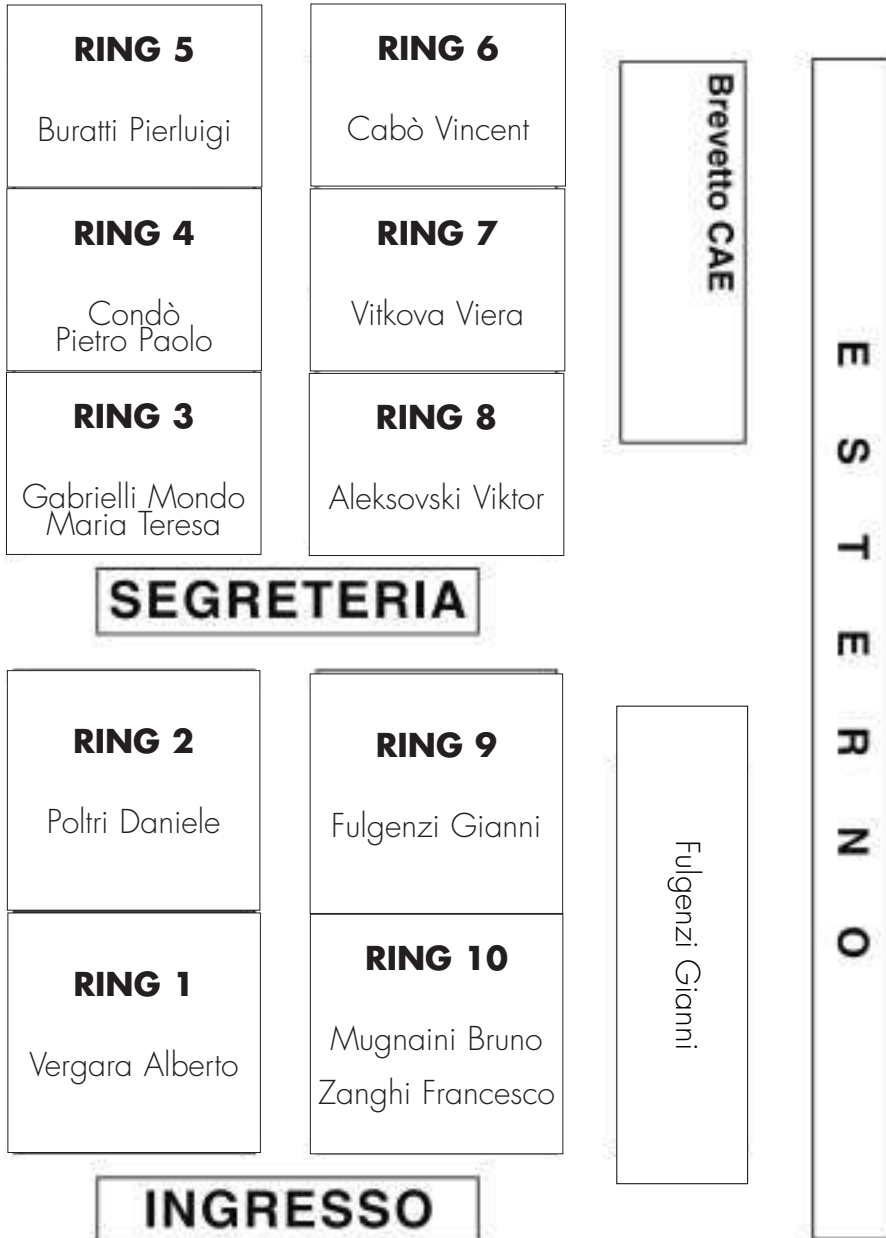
RING 5
Buratti Pierluigi

RING 6
Cabò Vincent

Brevetto CAE

RING 4
Condò Pietro Paolo

RING 7
Vitkova Viera

RING 3
Gabrielli Mondo Maria Teresa

RING 8
Aleksovski Viktor

SEGRETERIA

RING 2
Poltri Daniele

RING 9
Fulgenzi Gianni

Fulgenzi Gianni

RING 1
Vergara Alberto

RING 10
Mugnaini Bruno
Zanghi Francesco

INGRESSO

ESTERNO